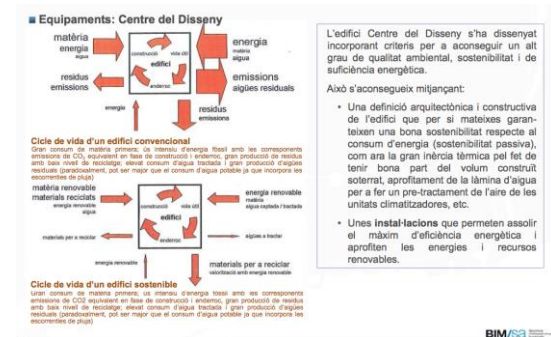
■ Equipaments: Centre del Disseny

matèria
energia
aigua

construcció
vida útil
edifici
enderroc

energia
matèria
aigua

residus
emissions

emissions
aigües residuals

energia

residus
emissions

Cicle de vida d'un edifici convencional
Gran consum de matèria primera; us intensiu d'energia fòssil amb les corresponents emissions de $CO_2$ equivalent en fase de construcció i enderroc, gran producció de residus amb baix nivell de reciclatge; elevat consum d'aigua tractada i gran producció d'aigües residuals (paradoxalment, pot ser major que el consum d'aigua potable ja que incorpora les escorrenties de pluja)

matèria renovable
materials reciclats
energia renovable
aigua

energia renovable
matèria
aigua captada i tractada

construcció
vida útil
edifici
enderroc

materials per a reciclar

aigües a tractar

energia renovable

materials per a reciclar
valorització energia renovable

Cicle de vida d'un edifici sostenible
Gran consum de matèria primera; us intensiu d'energia fòssil amb les corresponents emissions de CO2 equivalent en fase de construcció i enderroc, gran producció de residus amb baix nivell de reciclatge; elevat consum d'aigua tractada i gran producció d'aigües residuals (paradoxalment, pot ser major que el consum d'aigua potable ja que incorpora les escorrenties de pluja)

L'edifici Centre del Disseny s'ha dissenyat incorporant criteris per a aconseguir un alt grau de qualitat ambiental, sostenibilitat i de suficiència energètica.

Això s'aconsegueix mitjançant:

• Una definició arquitectònica i constructiva de l'edifici que per si mateixes garanteixen una bona sostenibilitat respecte al consum d'energia (sostenibilitat passiva), com ara la gran inèrcia tèrmica pel fet de tenir bona part del volum construït soterrat, aprofitament de la làmina d'aigua per a fer un pre-tractament de l'aire de les unitats climatitzadores, etc.

• Unes instal·lacions que permeten assolir el màxim d'eficiència energètica i aprofiten les energies i recursos renovables.

BIMSA